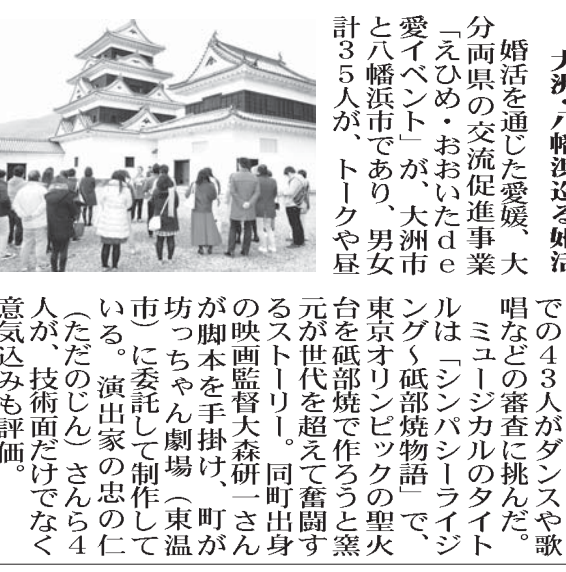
大洲、八幡浜巡る婚活

婚活を通じた愛媛、大分両県の交流促進事業「えひめ・おおいたde愛イベント」が、大洲市と八幡浜市であり、男女計35人が、トークや昼

での43人がダンスや歌唱などの審査に挑んだ。

ミュージカルのタイトルは「シンパシーライジング～砥部焼物語」で、東京オリンピックの聖火台を砥部焼で作ろうと窯元が世代を超えて奮闘するストーリー。同町出身の映画監督大森研一さんが脚本を手掛け、町が坊っちゃん劇場（東温市）に委託して制作している。演出家の忠の仁（ただのじん）さんら4人が、技術面だけでなく意気込みも評価。